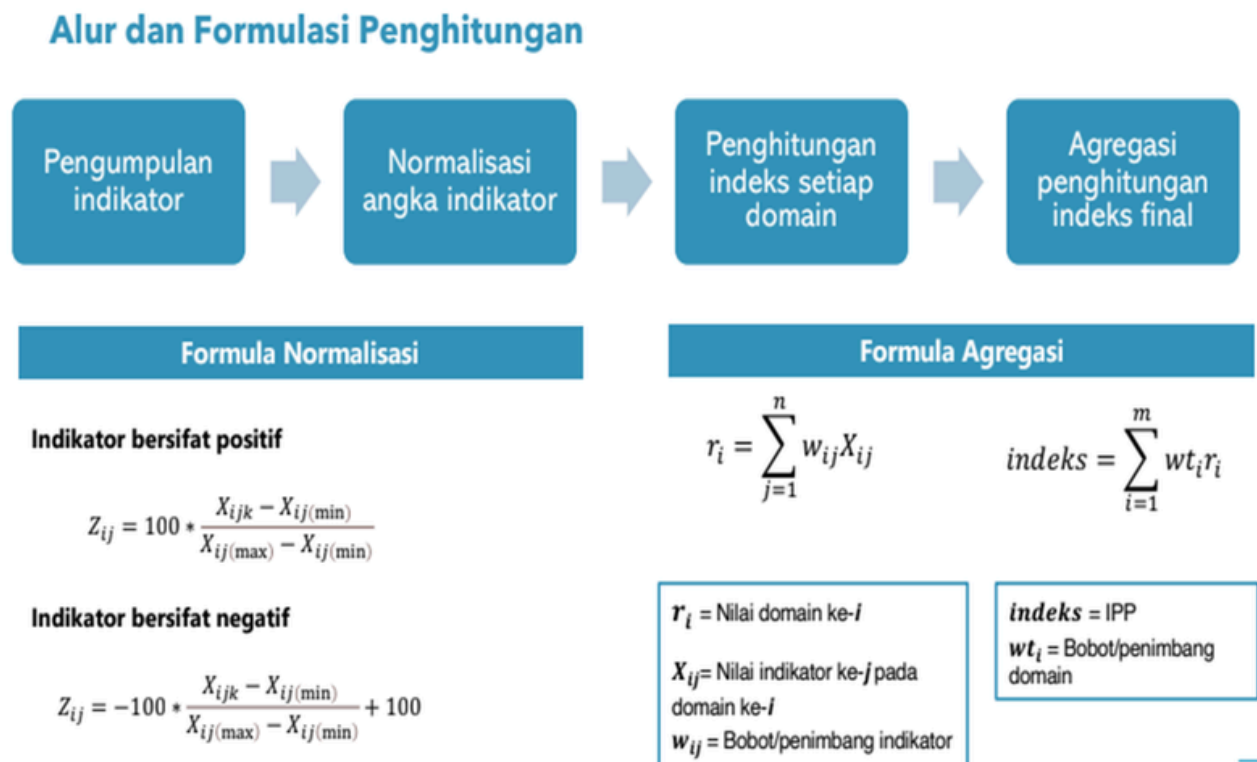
Alur dan Formulasi Penghitungan

Pengumpulan indikator

Normalisasi angka indikator

Penghitungan indeks setiap domain

Agregasi penghitungan indeks final

Formula Normalisasi

Indikator bersifat positif

$Z_{ij} = 100 * \frac{X_{ijk} - X_{ij(\min)}}{X_{ij(\max)} - X_{ij(\min)}}$

Indikator bersifat negatif

$Z_{ij} = -100 * \frac{X_{ijk} - X_{ij(\min)}}{X_{ij(\max)} - X_{ij(\min)}} + 100$

Formula Agregasi

$r_i = \sum_{j=1}^{n} w_{ij} X_{ij}$

$indeks = \sum_{i=1}^{m} wt_i r_i$

$r_i$ = Nilai domain ke-$i$

$X_{ij}$= Nilai indikator ke-$j$ pada domain ke-$i$

$w_{ij}$ = Bobot/penimbang indikator

$indeks$ = IPP

$wt_i$ = Bobot/penimbang domain